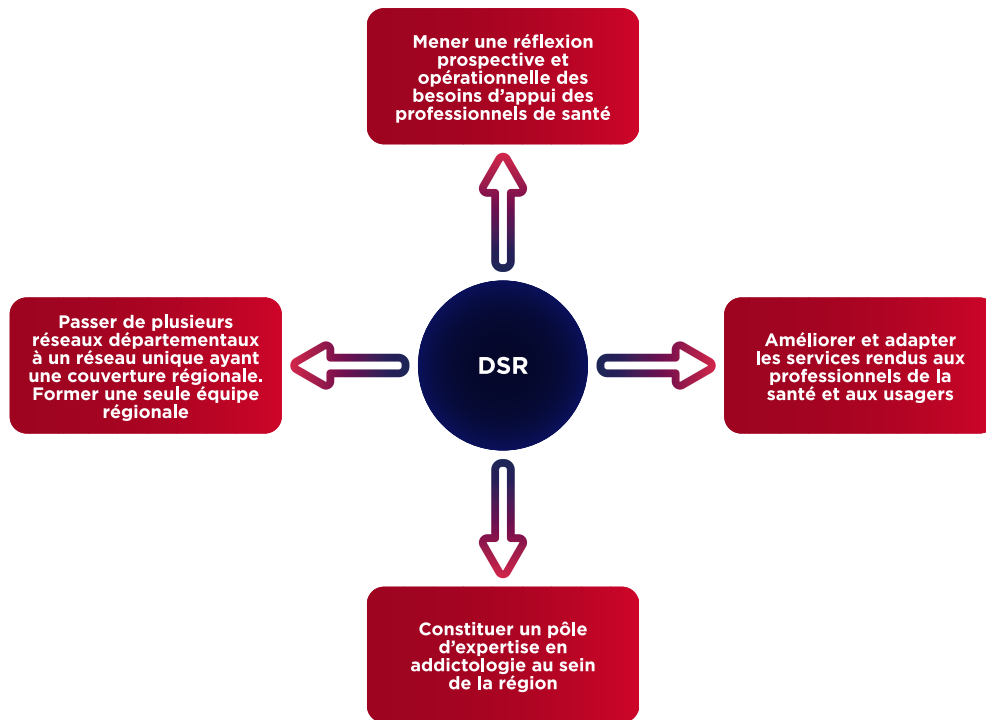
Mener une réflexion prospective et opérationnelle des besoins d’appui des professionnels de santé

Passer de plusieurs réseaux départementaux à un réseau unique ayant une couverture régionale. Former une seule équipe régionale

DSR

Améliorer et adapter les services rendus aux professionnels de la santé et aux usagers

Constituer un pôle d’expertise en addictologie au sein de la région